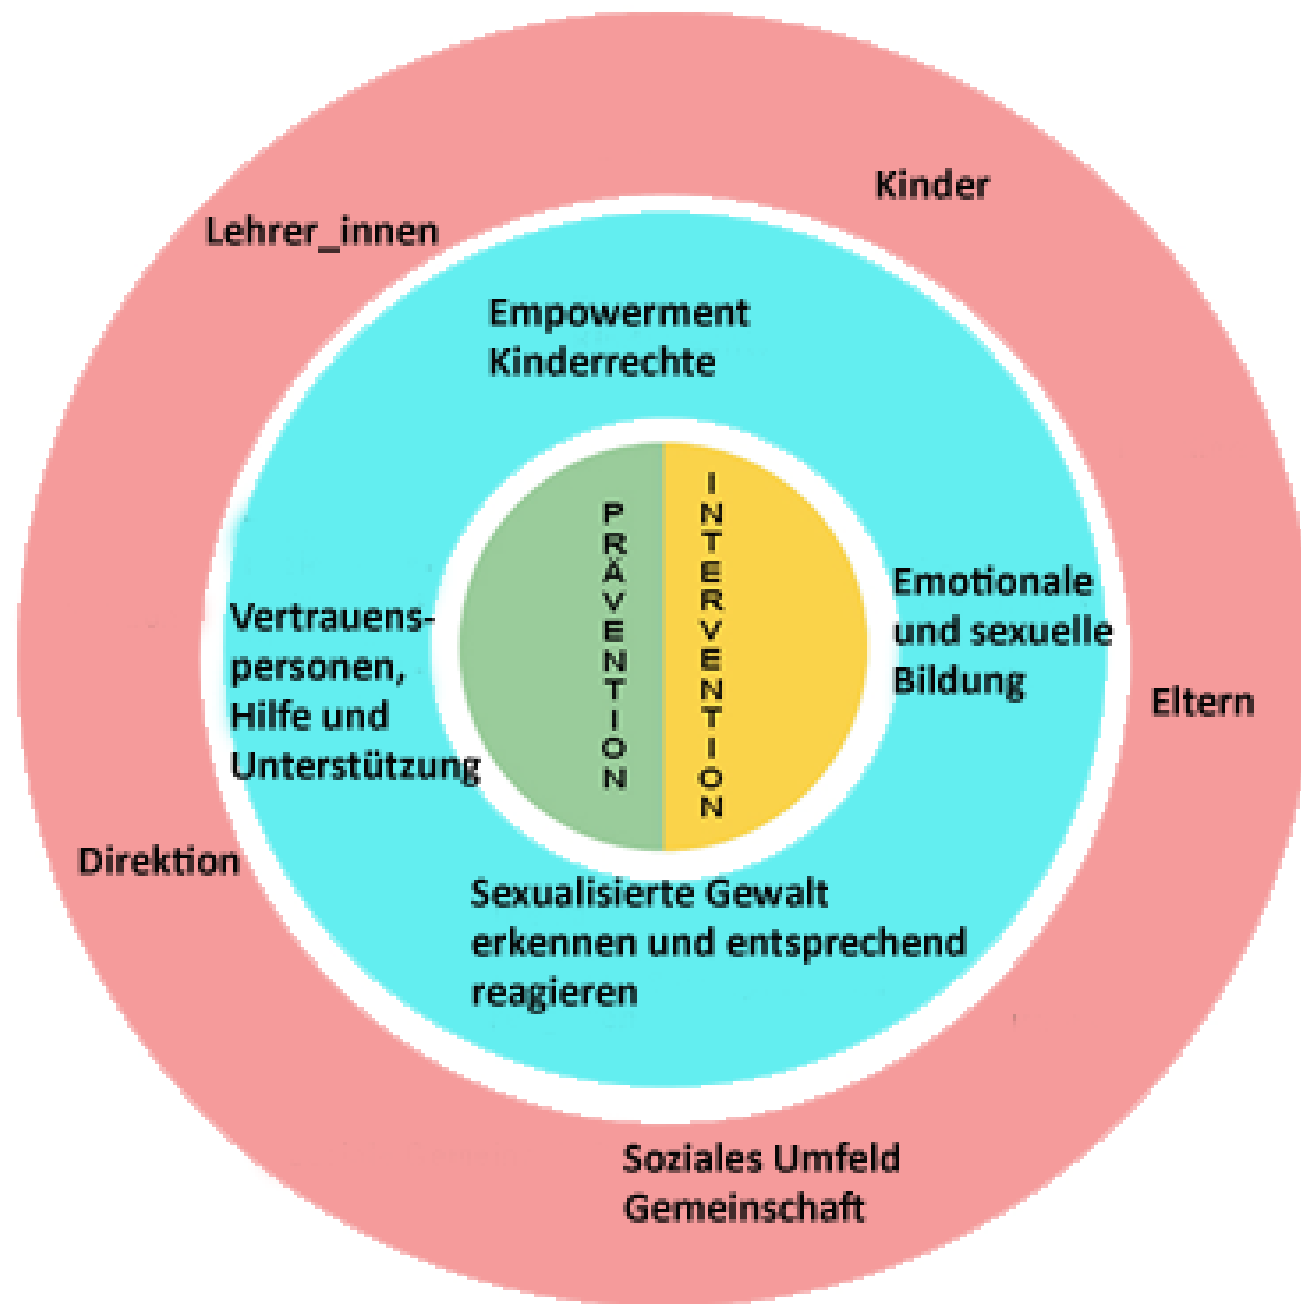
Kinder

Lehrer_innen

Empowerment
Kinderrechte

PRÄVENTION

INTERVENTION

Vertrauenspersonen, Hilfe und Unterstützung

Emotionale und sexuelle Bildung

Eltern

Direktion

Sexualisierte Gewalt erkennen und entsprechend reagieren

Soziales Umfeld
Gemeinschaft